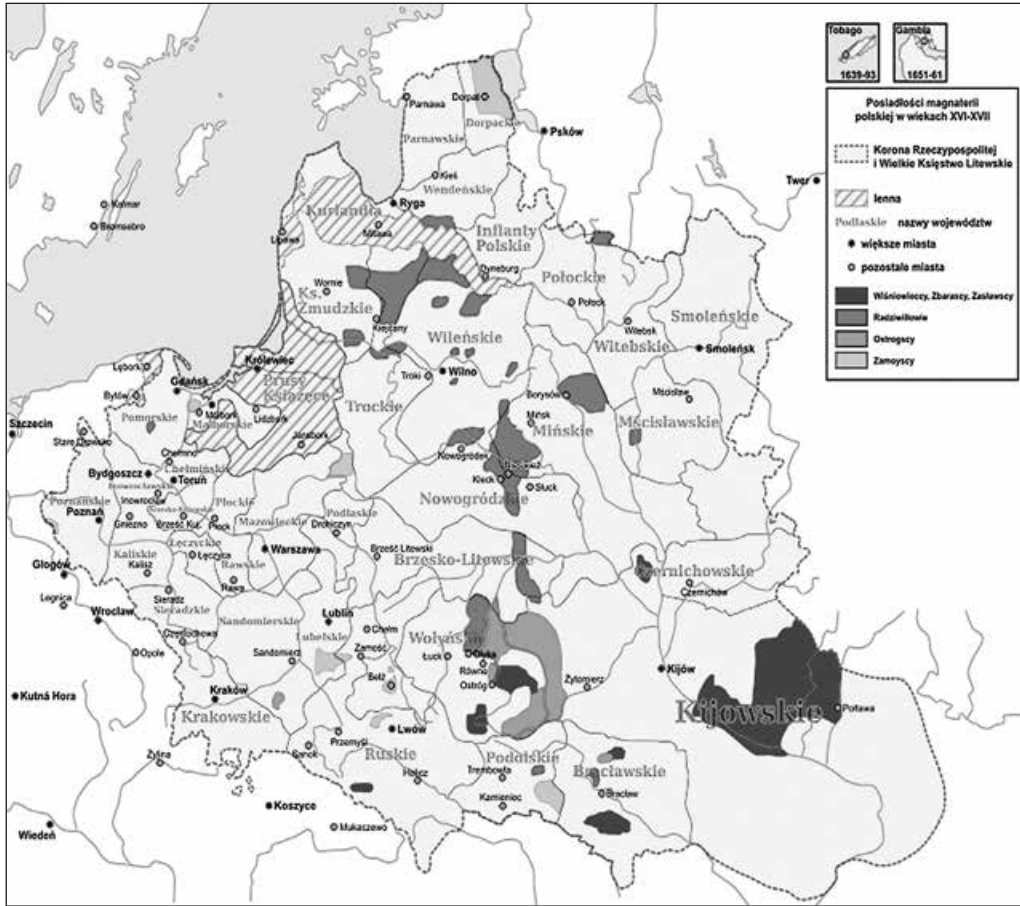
Tobago
1639-93

Gambia
1651-61

Posiadłości magnaterii polskiej w wiekach XVI-XVII

Korona Rzeczypospolitej i Wielkie Księstwo Litewskie

lenna

Podlaskie nazwy województw

większe miasta

pozostałe miasta

Wiśniowieccy, Zbarascy, Zasławscy

Radziwiłłowie

Ostrogscy

Zamoyscy

Parnawa
Dorpat
Parnawskie
Dorpackie
Psków
Kieś
Wendeńskie
Twer
Kalmar
Bromsebro
Ryga
Kurlandia
Mitawa
Inflanty Polskie
Lipawa
Worne
Dyneburg
Połockie
Ks. Żmudzkie
Połock
Kiejdany
Wileńskie
Witebsk
Smoleńskie
Witebskie
Smoleńsk
Królewiec
Lębork
Gdańsk
Prusy Książęce
Troki
Wilno
Bytów
Malbork
Lidzbark
Trockie
Borysów
Mścisław
Szczecin
Pomorskie
Malborskie
Mińsk
Mińskie
Mścisławskie
Stare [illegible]
Olsztyn
Chełmno
Nowogródek
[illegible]
Bydgoszcz
Chełmińskie
Toruń
Kleck
Słuck
Inowrocław
Inowrocławskie
Płockie
Nowogródzkie
Poznańskie
Poznań
Gniezno
Brześć Kuj.
Płock
Mazowieckie
Podlaskie
Drohiczyn
Łęczyckie
Brześć Litewski
Brzesko-Litewskie
Kaliskie
Kalisz
Łęczyca
Warszawa
Rawskie
Rawa
Głogów
Sieradz
Sieradzkie
Czernichowskie
Legnica
Czernichów
Wrocław
Częstochowa
Sandomierskie
Lublin
Opole
Lubelskie
Chełm
Wołyńskie
Ołyka
Zamość
Łuck
Równe
Sandomierz
Ostróg
Kijów
Kutná Hora
Bełz
Żytomierz
Kraków
Kijowskie
Połtawa
Krakowskie
Lwów
Przemyśl
Ruskie
Żylina
Sanok
Podolskie
Halicz
Trembowla
Bracławskie
Kamieniec
Bracław
Koszyce
Mukaczewo
Wiedeń